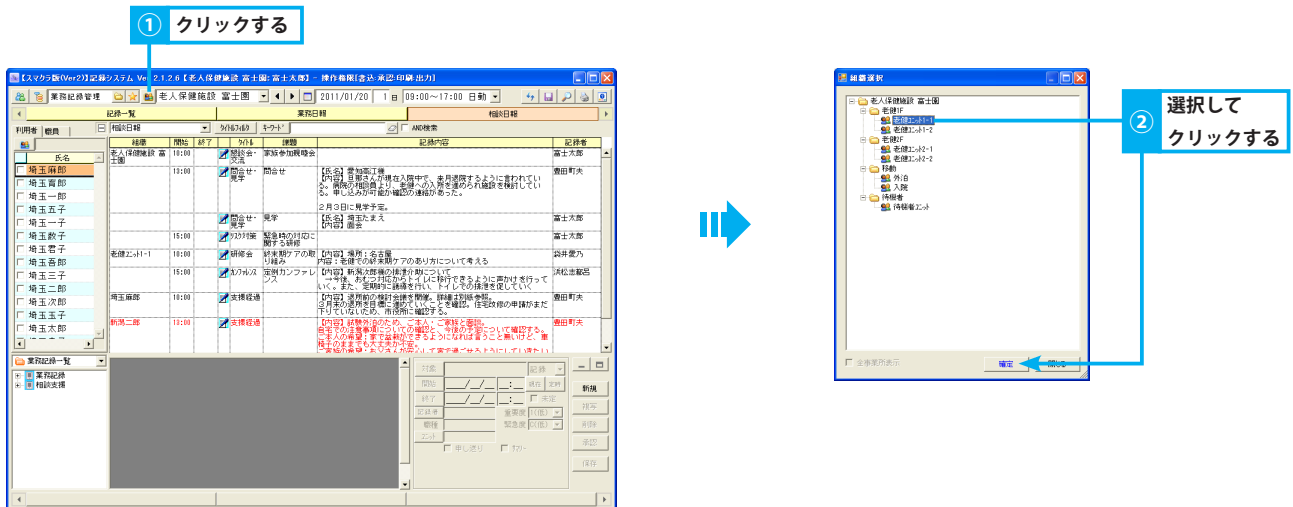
① クリックする

【スマケラ版(Ver2)】記録システム Ver 2.1.2.6【老人保健施設 富士園: 富士太郎】- 操作権限[書込·承認·印刷·出力]

業務記録管理 老人保健施設 富士園 2011/01/20 1 09:00～17:00 日勤

記録一覧 業務日報 相談日報

利用者 職員 相談日報 タイトルフィルタ キーワード AND検索

氏名
埼玉麻郎
埼玉青郎
埼玉一郎
埼玉五子
埼玉一子
埼玉数子
埼玉君子
埼玉吾郎
埼玉三子
埼玉二郎
埼玉次郎
埼玉玉子
埼玉太郎

| 経過 | 開始 | 終了 | タイトル | 課題 | 記録内容 | 記録者 |
|---|---|---|---|---|---|---|
| 老人保健施設 富士園 | 10:00 | | 開設会·交流 | 家族参加親睦会 | | 富士太郎 |
| | 10:00 | | 問合せ·見学 | 問合せ | 【氏名】愛知五工種 【内容】旦那さんが現在入院中で、未期退院するように言われている。病院の相談員より、老健への入所を進められ施設を検討している。申し込みが可能か確認の連絡があった。 2月3日に見学予定。 | 豊田町夫 |
| | | | 問合せ·見学 | 見学 | 【氏名】埼玉たまえ 【内容】面会 | 富士太郎 |
| | 15:00 | | ケアカンファ研修 | 緊急時の対応に関する研修 | | 富士太郎 |
| 老健ユニット1-1 | 10:00 | | 研修会 | 終末期ケアの取り組み | 【内容】場所：名古屋 内容：老健での終末期ケアのあり方について考える | 袋井愛乃 |
| | 15:00 | | カンファレンス | 定例カンファレンス | 【内容】新潟太郎様の排泄介助について →今後、おむつ対応からトイレに移行できるように声かけを行っていく。また、定期的に誘導を行い、トイレでの排泄を促していく | 浜松志都恵 |
| 埼玉麻郎 | 10:00 | | 支援経過 | | 【内容】退所前の検討会議を開催。訓練は別紙参照。 3月末の退所を目標に進めていくことを確認。住宅改修の申請がまだ下りていないため、市役所に確認する。 | 豊田町夫 |
| 新潟二郎 | 10:00 | | 支援経過 | | 【内容】誤嚥外泊のため、ご本人・ご家族と面談。 自宅での注意事項についての確認と、今後の予定について確認する。 ご本人の希望：家で出来るようになれば言うこと無いけど、車椅子のままでも大丈夫かな。 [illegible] | 豊田町夫 |

業務記録一覧
業務記録
相談支援

対象 記録 開始 終了 記録者 新規 補写 削除 承認 保存 未定 重要度 緊急度 申し送り ｹｱﾌﾟﾗﾝ

組織選択
老人保健施設 富士園
老健1F
老健ユニット1-1
老健ユニット1-2
老健2F
老健ユニット2-1
老健ユニット2-2
移動
外泊
入院
待機者
待機者ユニット
全事業所表示
確定 閉じる

② 選択して クリックする